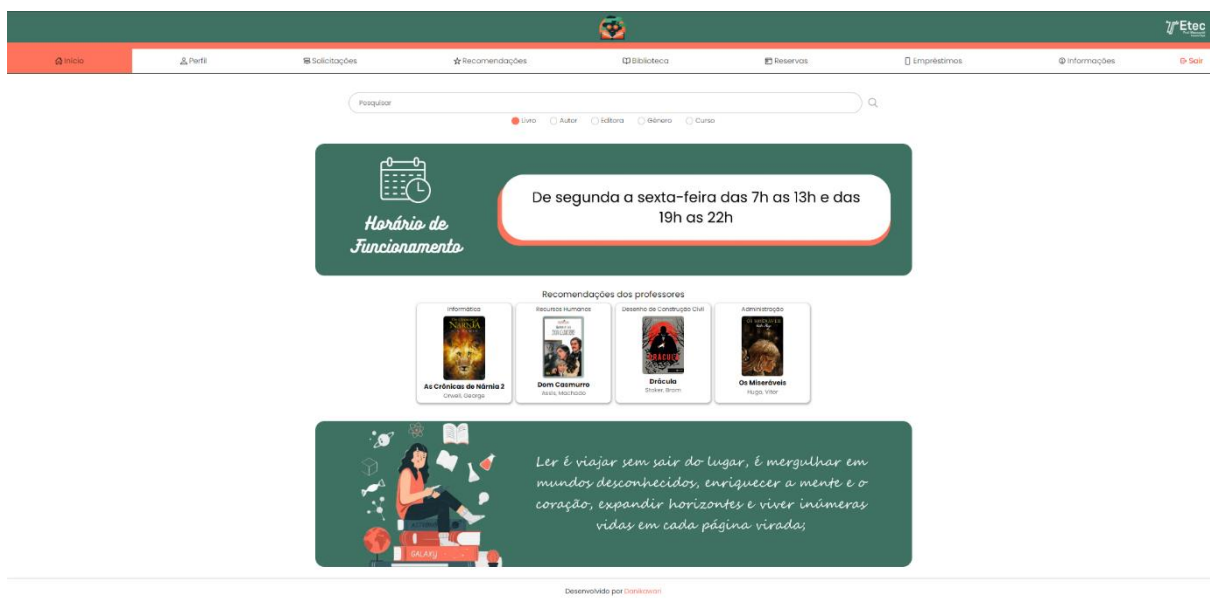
Etec

Início Perfil Solicitações Recomendações Biblioteca Reservas Empréstimos Informações Sair

Pesquisar

Livro Autor Editora Gênero Curso

Horário de Funcionamento

De segunda a sexta-feira das 7h as 13h e das 19h as 22h

Recomendações dos professores

Informática
As Crônicas de Nárnia 2
Orwell, George

Recursos Humanos
Dom Casmurro
Assis, Machado

Desenho de Construção Civil
Drácula
Stoker, Bram

Administração
Os Miseráveis
Hugo, Vitor

Ler é viajar sem sair do lugar, é mergulhar em mundos desconhecidos, enriquecer a mente e o coração, expandir horizontes e viver inúmeras vidas em cada página virada;

Desenvolvido por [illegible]